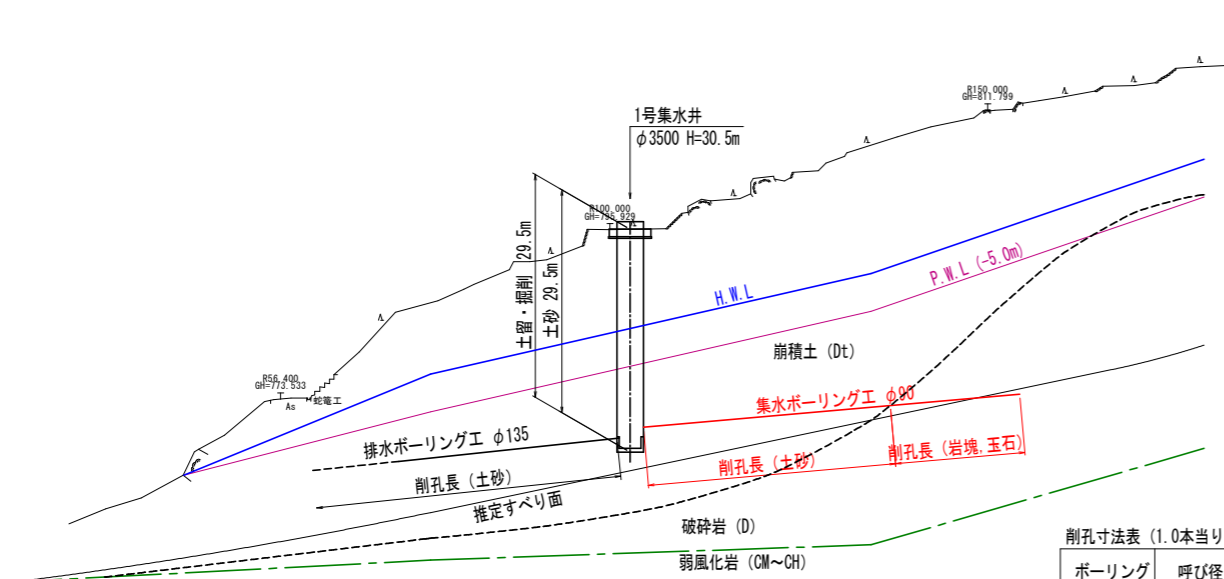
1号集水井
$\phi$3500 H=30.5m

R150.000
GH=811.799

R100.000
GH=796.929

土留・掘削 29.5m
土砂 29.5m

H.W.L
P.W.L (-5.0m)

崩積土 (Dt)

R56.400
GH=773.533
As
蛇篭工

集水ボーリング工 $\phi$90
排水ボーリング工 $\phi$135
削孔長 (土砂)
削孔長 (岩塊,玉石)
削孔長 (土砂)
推定すべり面

破砕岩 (D)
弱風化岩 (CM～CH)

削孔寸法表 (1.0本当り
ボーリング
呼び径